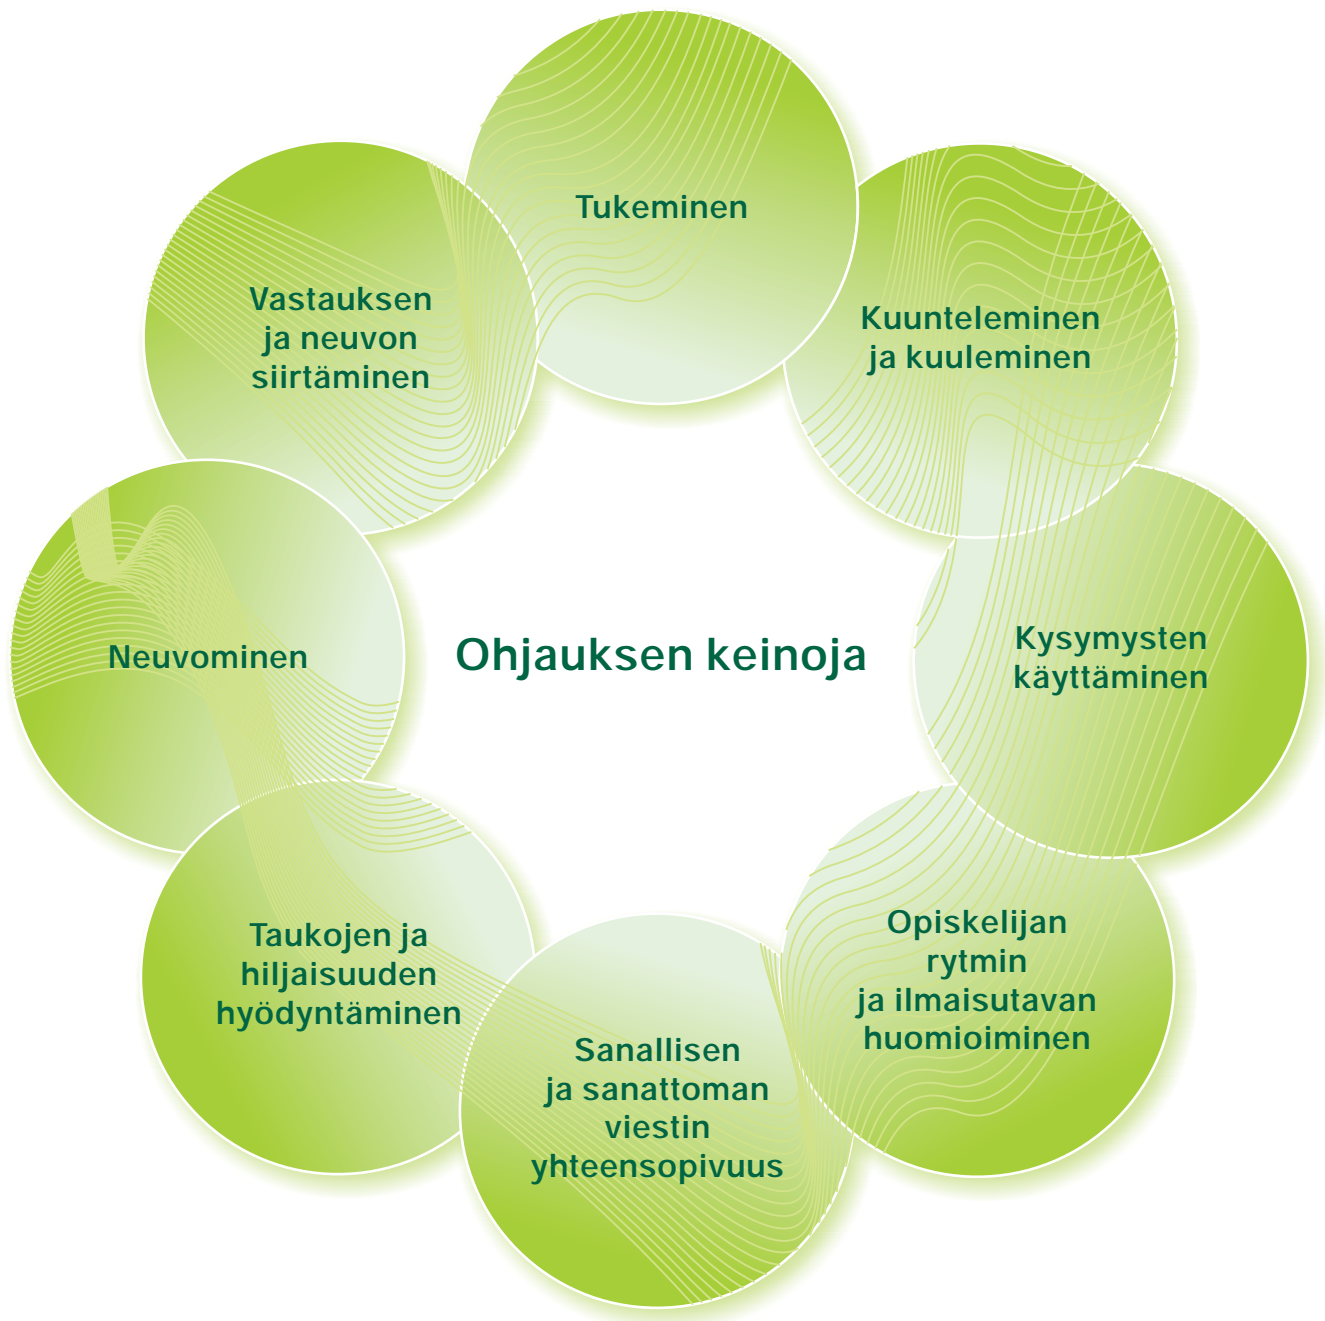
Ohjauksen keinoja

Tukeminen

Kuunteleminen ja kuuleminen

Kysymysten käyttäminen

Opiskelijan rytmin ja ilmaisutavan huomioiminen

Sanallisen ja sanattoman viestin yhteensopivuus

Taukojen ja hiljaisuuden hyödyntäminen

Neuvominen

Vastauksen ja neuvon siirtäminen